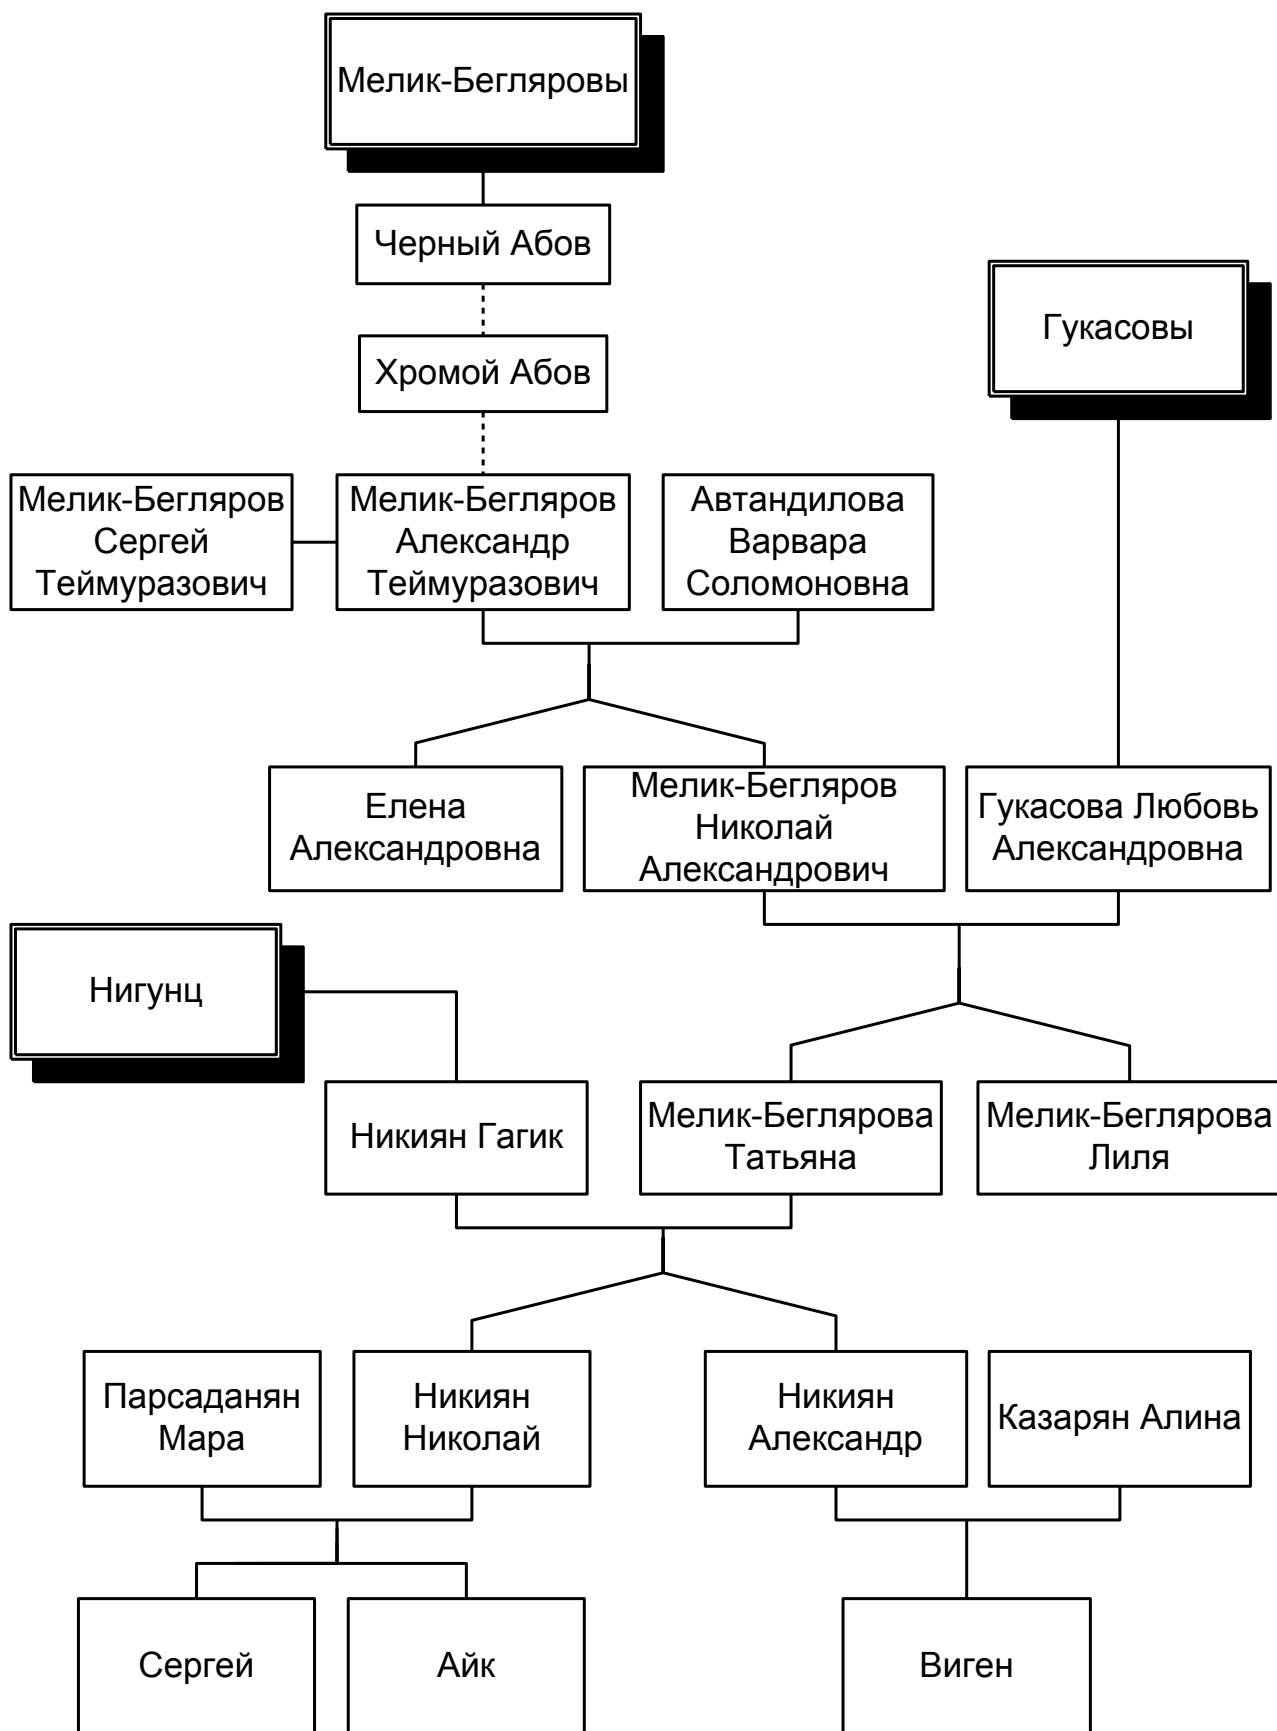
Мелик-Бегляровы

Черный Абов

Хромой Абов

Гукасовы

Мелик-Бегляров Сергей Теймуразович

Мелик-Бегляров Александр Теймуразович

Автандилова Варвара Соломоновна

Елена Александровна

Мелик-Бегляров Николай Александрович

Гукасова Любовь Александровна

Нигунц

Никиян Гагик

Мелик-Беглярова Татьяна

Мелик-Беглярова Лиля

Парсаданян Мара

Никиян Николай

Никиян Александр

Казарян Алина

Сергей

Айк

Виген